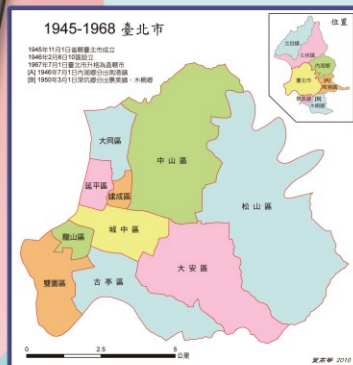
1945-1968 臺北市

1945年11月1日省轄臺北市成立
1946年2月6日10區設立
1967年7月1日臺北市升格為直轄市
[A] 1946年7月1日內湖鄉劃出南港鄉
[B] 1950年3月1日深坑鄉劃出景美鎮、木柵鄉

位置

士林鎮
北投鎮
內湖鄉
南港鄉
臺北市
景美鎮
[B]
木柵鄉
[A]

大同區
中山區
松山區
延平區
建成區
龍山區
城中區
大安區
雙園區
古亭區

0
2.5
5
公里

黃清琦 2010